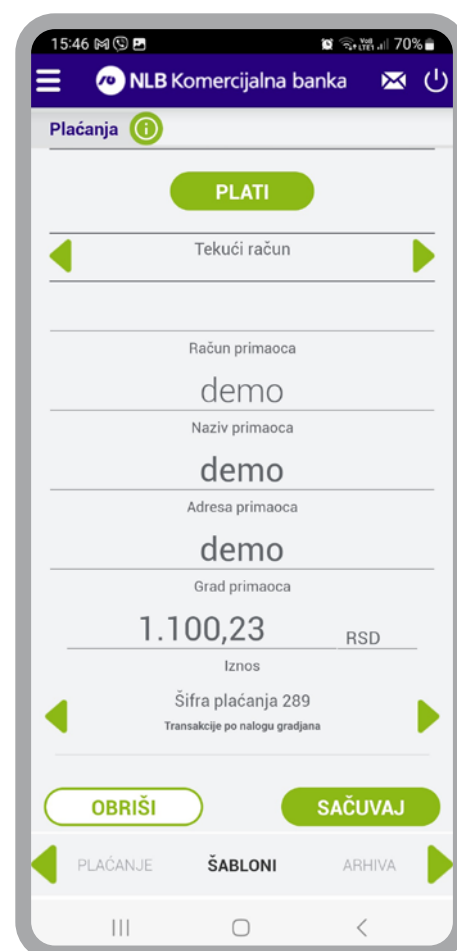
15:46 70%

NLB Komercijalna banka

Plaćanja

PLATI

Tekući račun

Račun primaoca

demo

Naziv primaoca

demo

Adresa primaoca

demo

Grad primaoca

1.100,23

RSD

Iznos

Šifra plaćanja 289

Transakcije po nalogu gradjana

OBRIŠI

SAČUVAJ

PLAĆANJE

ŠABLONI

ARHIVA